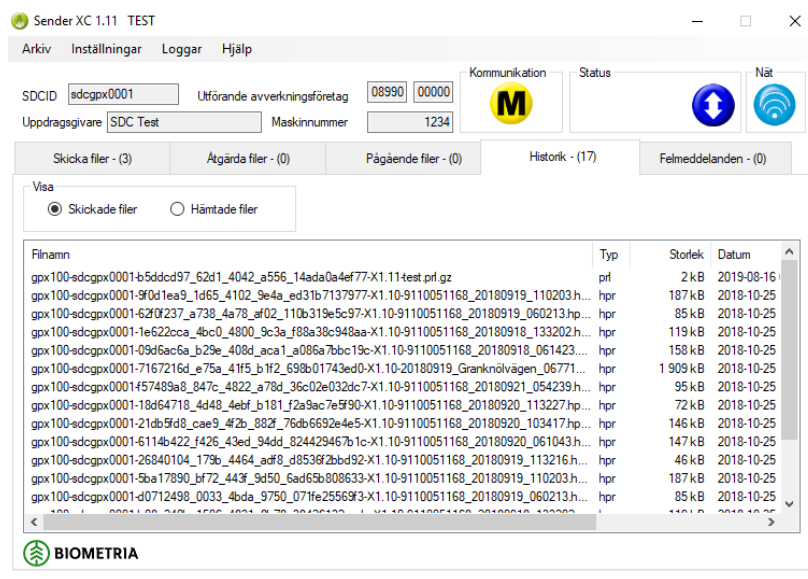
Sender XC 1.11 TEST

Arkiv Inställningar Loggar Hjälp

SDCID sdcgpx0001 Utförande avverkningsföretag 08990 00000

Uppdragsgivare SDC Test Maskinnummer 1234

Kommunikation Status Nät

M

Skicka filer - (3) Åtgärda filer - (0) Pågående filer - (0) Historik - (17) Felmeddelanden - (0)

Visa

Skickade filer Hämtade filer

| Filnamn | Typ | Storlek | Datum |
|---|---|---|---|
| gpx100-sdcgpx0001-b5ddcd97_62d1_4042_a556_14ada0a4ef77-X1.11-test.prl.gz | prl | 2 kB | 2019-08-16 |
| gpx100-sdcgpx0001-9f0d1ea9_1d65_4102_9e4a_ed31b7137977-X1.10-9110051168_20180919_110203.h... | hpr | 187 kB | 2018-10-25 |
| gpx100-sdcgpx0001-62f0f237_a738_4a78_af02_110b319e5c97-X1.10-9110051168_20180919_060213.hp... | hpr | 85 kB | 2018-10-25 |
| gpx100-sdcgpx0001-1e622cca_4bc0_4800_9c3a_f88a38c948aa-X1.10-9110051168_20180918_133202.h... | hpr | 119 kB | 2018-10-25 |
| gpx100-sdcgpx0001-09d6ac6a_b29e_408d_aca1_a086a7bbc19c-X1.10-9110051168_20180918_061423.... | hpr | 158 kB | 2018-10-25 |
| gpx100-sdcgpx0001-7167216d_e75a_41f5_b1f2_698b01743ed0-X1.10-20180919_Granknölvägen_06771... | hpr | 1 909 kB | 2018-10-25 |
| gpx100-sdcgpx0001f57489a8_847c_4822_a78d_36c02e032dc7-X1.10-9110051168_20180921_054239.h... | hpr | 95 kB | 2018-10-25 |
| gpx100-sdcgpx0001-18d64718_4d48_4ebf_b181_f2a9ac7e5f90-X1.10-9110051168_20180920_113227.hp... | hpr | 72 kB | 2018-10-25 |
| gpx100-sdcgpx0001-21db5fd8_cae9_4f2b_882f_76db6692e4e5-X1.10-9110051168_20180920_103417.hp... | hpr | 146 kB | 2018-10-25 |
| gpx100-sdcgpx0001-6114b422_f426_43ed_94dd_824429467b1c-X1.10-9110051168_20180920_061043.h... | hpr | 147 kB | 2018-10-25 |
| gpx100-sdcgpx0001-26840104_179b_4464_adf8_d8536f2bbd92-X1.10-9110051168_20180919_113216.h... | hpr | 46 kB | 2018-10-25 |
| gpx100-sdcgpx0001-5ba17890_bf72_443f_9d50_6ad65b808633-X1.10-9110051168_20180919_110203.h... | hpr | 187 kB | 2018-10-25 |
| gpx100-sdcgpx0001-d0712498_0033_4bda_9750_071fe25569f3-X1.10-9110051168_20180919_060213.h... | hpr | 85 kB | 2018-10-25 |
| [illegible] | | | |

BIOMETRIA